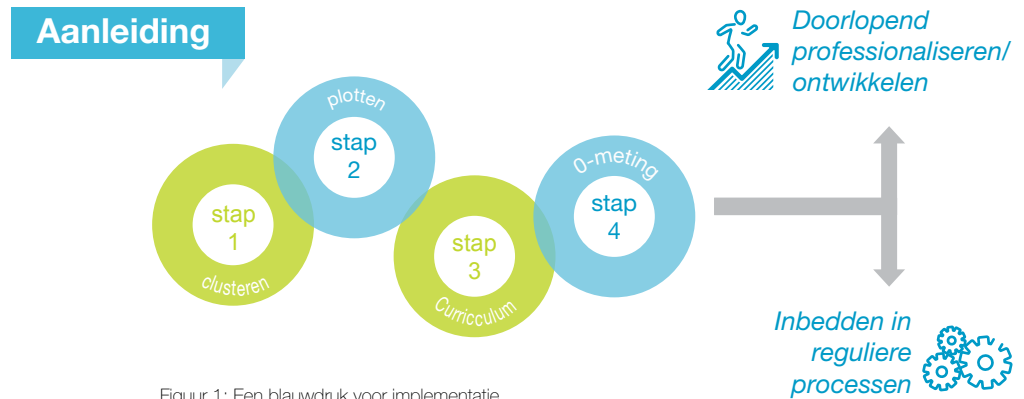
Aanleiding

plotten
stap
2

stap
1
clusteren

stap
3
Curricculum

0-meting
stap
4

Doorlopend professionaliseren/ ontwikkelen

Inbedden in reguliere processen

Figuur 1: Een blauwdruk voor implementatie